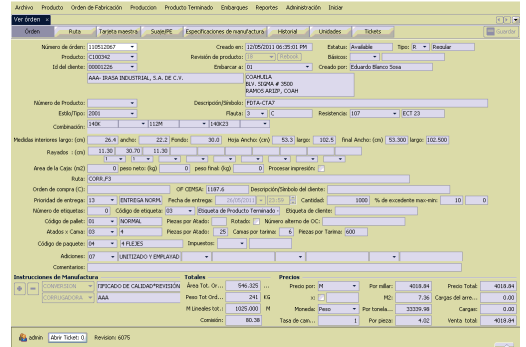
Archivo Producto Orden de Fabricación Produccion Producto Terminado Embarques Reportes Administración Iniciar

Ver órden

Órden | Ruta | Tarjeta maestra | SuajePE | Especificaciones de manufactura | Historial | Unidades | Tickets | Guardar

Número de órden: 110512067 | Creado en: 12/05/2011 06:35:01 PM | Estatus: Available | Tipo: R Regular

Producto: C100342 | Revisión de producto: 1 Refresh | Básicos:

Id del cliente: 00001226 | Embarcar a: 01 | Creado por: Eduardo Blanco Sosa

AAA- IRASA INDUSTRIAL, S.A. DE C.V. | COAHUILA BLV. SIGMA # 3500 RAMOS ARIZP, COAH

Número de Producto: | Descripción/Símbolo: FDTA-CTA7

Estilo/Tipo: 2001 | Flauta: 3 C | Resistencia: 107 ECT 23

140K 112M 140K23

Combinación:

Medidas interiores largo: (cm) 26.4 ancho: 22.2 Fondo: 30.0 Hoja Ancho: (cm) 53.3 largo: 102.5 final Ancho: (cm) 53.300 largo: 102.500

Rayados: (cm) 11.30 30.70 11.30

Area de la Caja: (M2) 0 peso neto: (kg) 0 peso final: (kg) 0 Procesar impresión:

Ruta: CORR,P3

Orden de compra (C): OP CEMSA: 1187.6 Descripción/Símbolo del cliente:

Prioridad de entrega: 13 ENTREGA NORM. Fecha de entrega: 16/05/2011 Cantidad: 1000 % de excedente max-min: 10 0

Número de etiquetas: 0 Código de etiqueta: 03 Etiqueta de Producto Terminado Etiqueta de cliente:

Código de pallet: 01 NORMAL Piezas por Atado: Rotado: Número alterno de OC:

Atados x Cama: 03 4 Piezas por Atado: 25 Camas por tarima: 6 Piezas por Tarima: 600

Código de paquete: 04 4 FLEJES Impuestos:

Adiciones: 07 UNITIZADO Y EMPLAYAD

Comentarios:

Instrucciones de Manufactura
CONVERSION | FIFICADO DE CALIDAD*REVISIÓN
CORRUGADORA | AAA

Totales
Área Tot. Or...: 546.325
Peso Tot Ord...: 241 KG
M Lineales tot...: 1025.000 M
Comisión: 80.38

Precios
Precio por: M | Por millar: 4018.84 | Precio Total: 4018.84
x: | M2: 7.36 | Cargos del arre...: 0.00
Moneda: Peso | Por tonela...: 33339.98 | Cargos: 0.00
Tasa de cam...: 1 | Por pieza: 4.02 | Venta total: 4018.84

admin | Abrir Ticket: 0 | Revision: 6075